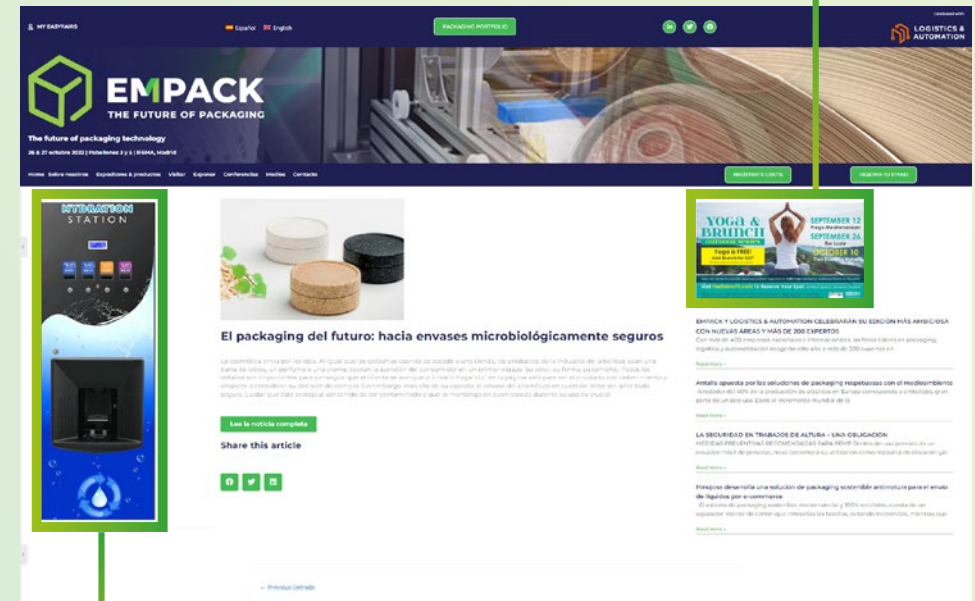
MY EASYFAIRS

Español English

PACKAGING PORTFOLIO

LOGISTICS & AUTOMATION

EMPACK
THE FUTURE OF PACKAGING

The future of packaging technology

26 & 27 octubre 2022 | Pabellones 3 y 5 | IFEMA, Madrid

Home Sobre nosotros Expositores & productos Visitar Exponer Conferencias Medios Contacto

REGÍSTRATE GRATIS

RESERVA TU STAND

HYDRATION STATION

YOGA & BRUNCH
SEPTEMBER 12
SEPTEMBER 26
OCTOBER 10
Yoga is FREE!

El packaging del futuro: hacia envases microbiológicamente seguros

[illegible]

Lee la noticia completa

Share this article

EMPACK Y LOGISTICS & AUTOMATION CELEBRARÁN SU EDICIÓN MÁS AMBICIOSA CON NUEVAS ÁREAS Y MÁS DE 200 EXPERTOS

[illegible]

Read More »

Amalia apuesta por las soluciones de packaging respetuosas con el medioambiente

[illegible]

Read More »

LA SEGURIDAD EN TRABAJOS DE ALTURA – UNA OBLIGACIÓN

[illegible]

Read More »

Hinojosa desarrolla una solución de packaging sostenible antimatura para el envío de líquidos por e-commerce

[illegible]

Read More »

← Previous Entrada